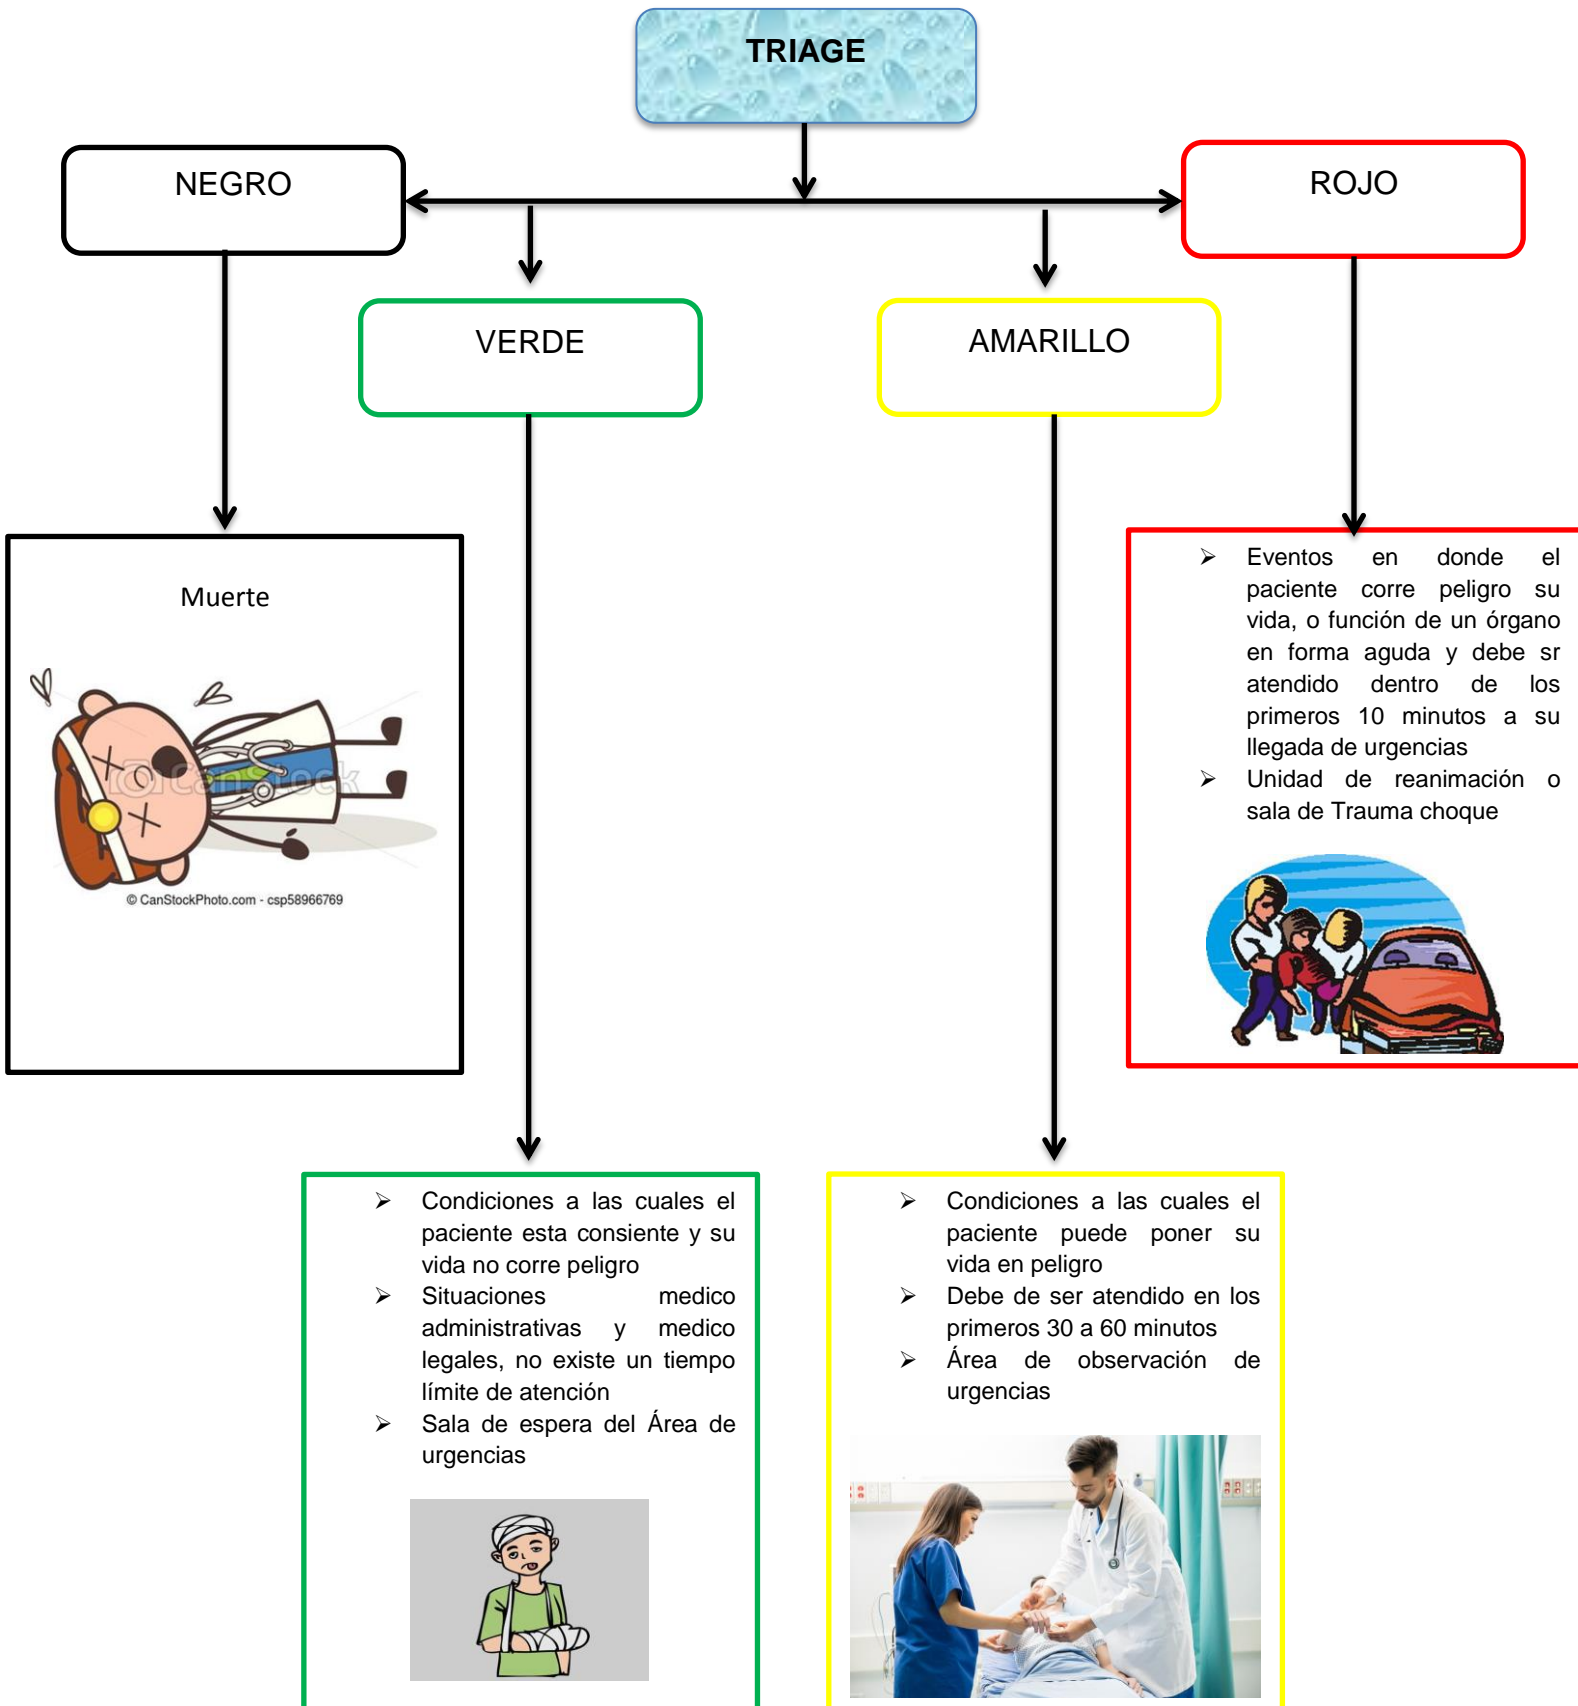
TRIAGE

NEGRO

ROJO

VERDE

AMARILLO

Muerte

© CanStockPhoto.com - csp58966769

➢ Eventos en donde el paciente corre peligro su vida, o función de un órgano en forma aguda y debe sr atendido dentro de los primeros 10 minutos a su llegada de urgencias
➢ Unidad de reanimación o sala de Trauma choque

➢ Condiciones a las cuales el paciente esta consiente y su vida no corre peligro
➢ Situaciones medico administrativas y medico legales, no existe un tiempo límite de atención
➢ Sala de espera del Área de urgencias

➢ Condiciones a las cuales el paciente puede poner su vida en peligro
➢ Debe de ser atendido en los primeros 30 a 60 minutos
➢ Área de observación de urgencias